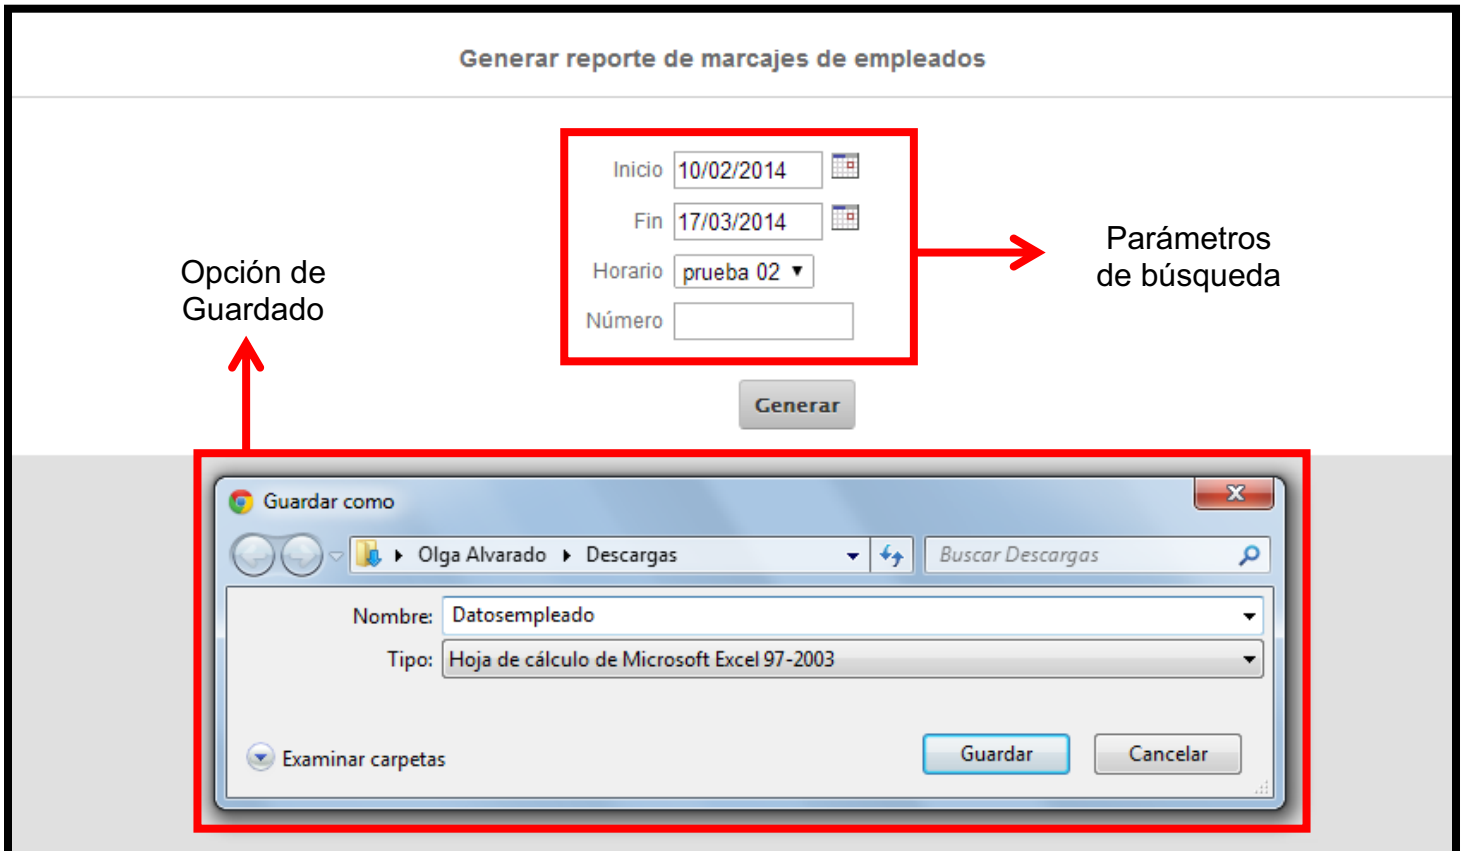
Generar reporte de marcajes de empleados

Inicio 10/02/2014
Fin 17/03/2014
Horario prueba 02
Número

Parámetros de búsqueda

Opción de Guardado

Generar

Guardar como

Olga Alvarado ▸ Descargas

Buscar Descargas

Nombre: Datosempleado

Tipo: Hoja de cálculo de Microsoft Excel 97-2003

Examinar carpetas

Guardar

Cancelar